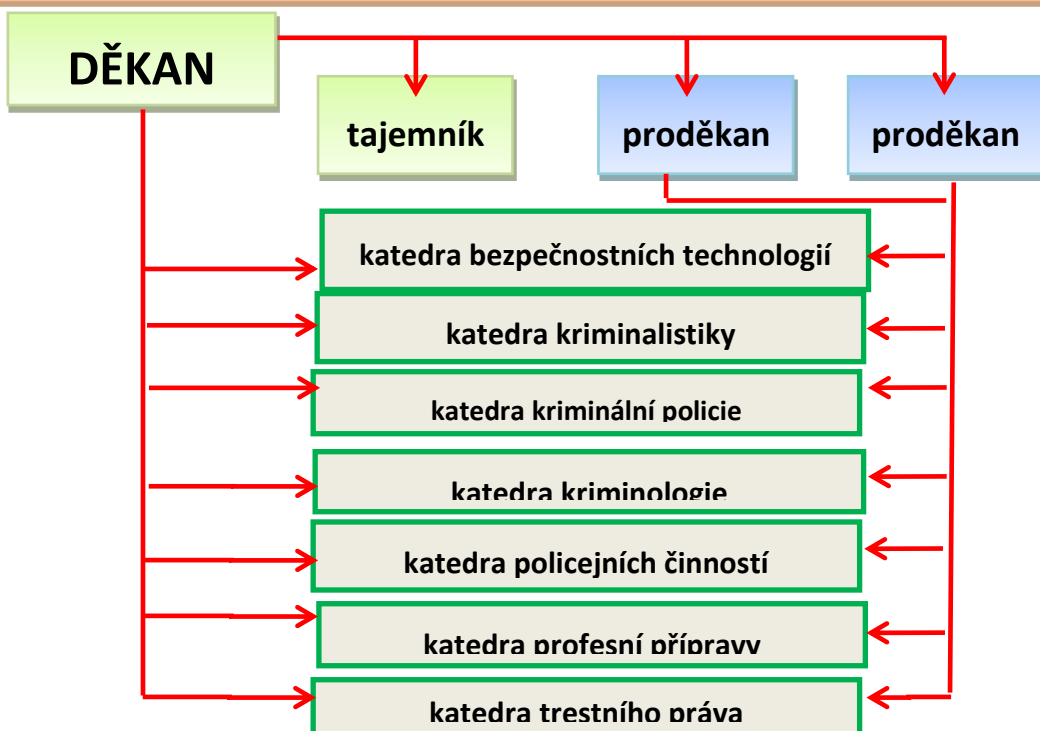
DĚKAN

tajemník

proděkan

proděkan

katedra bezpečnostních technologií

katedra kriminalistiky

katedra kriminální policie

katedra kriminologie

katedra policejních činností

katedra profesní přípravy

katedra trestního práva